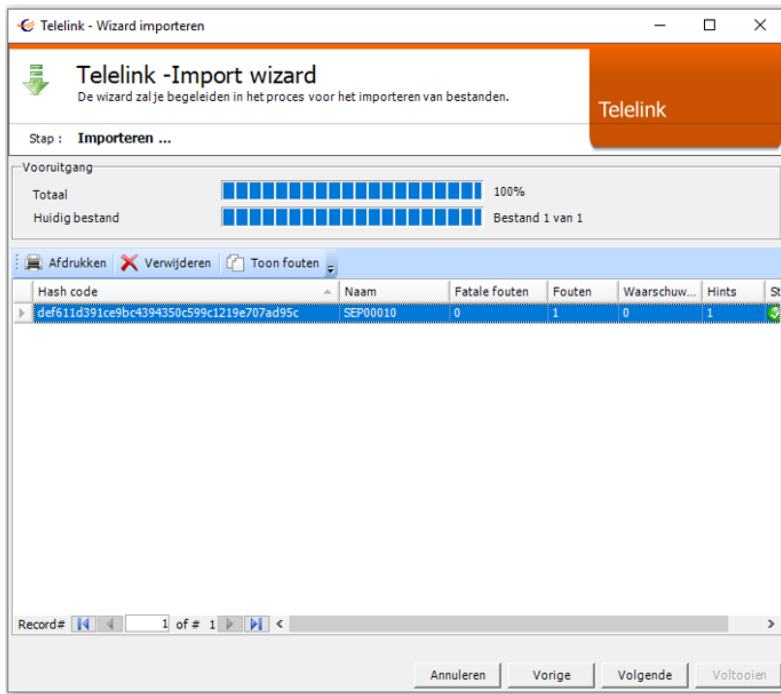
Telelink - Wizard importeren

Telelink -Import wizard
De wizard zal je begeleiden in het proces voor het importeren van bestanden.

Telelink

Stap : Importeren ...

Vooruitgang
Totaal 100%
Huidig bestand Bestand 1 van 1

Afdrukken Verwijderen Toon fouten

| Hash code | Naam | Fatale fouten | Fouten | Waarschuw... | Hints | St |
|---|---|---|---|---|---|---|
| def611d391ce9bc4394350c599c1219e707ad95c | SEP00010 | 0 | 1 | 0 | 1 | |

Record# 1 of # 1

Annuleren Vorige Volgende Voltooien